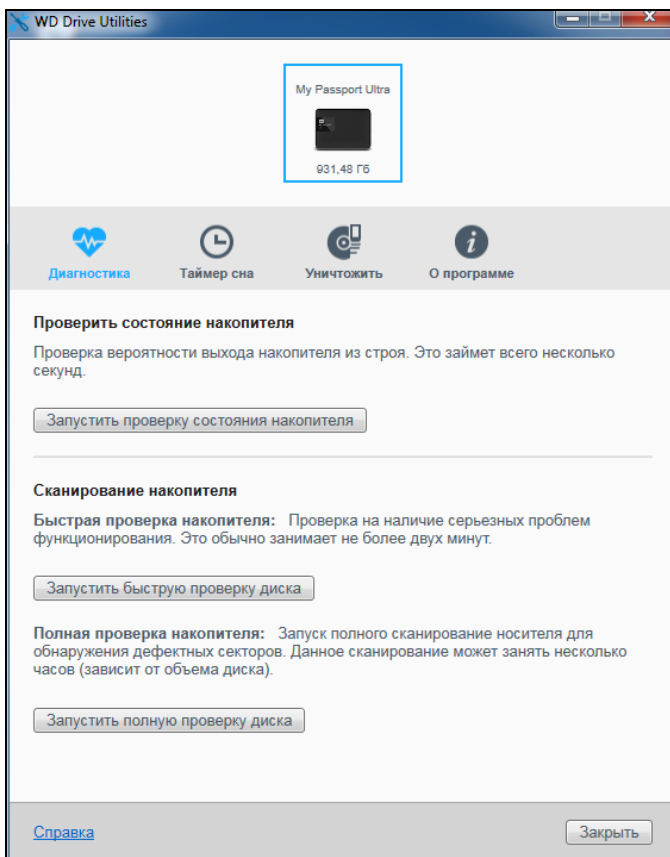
WD Drive Utilities

My Passport Ultra

931,48 ГБ

Диагностика

Таймер сна

Уничтожить

О программе

Проверить состояние накопителя

Проверка вероятности выхода накопителя из строя. Это займет всего несколько секунд.

Запустить проверку состояния накопителя

Сканирование накопителя

Быстрая проверка накопителя: Проверка на наличие серьезных проблем функционирования. Это обычно занимает не более двух минут.

Запустить быструю проверку диска

Полная проверка накопителя: Запуск полного сканирование носителя для обнаружения дефектных секторов. Данное сканирование может занять несколько часов (зависит от объема диска).

Запустить полную проверку диска

Справка

Закрыть